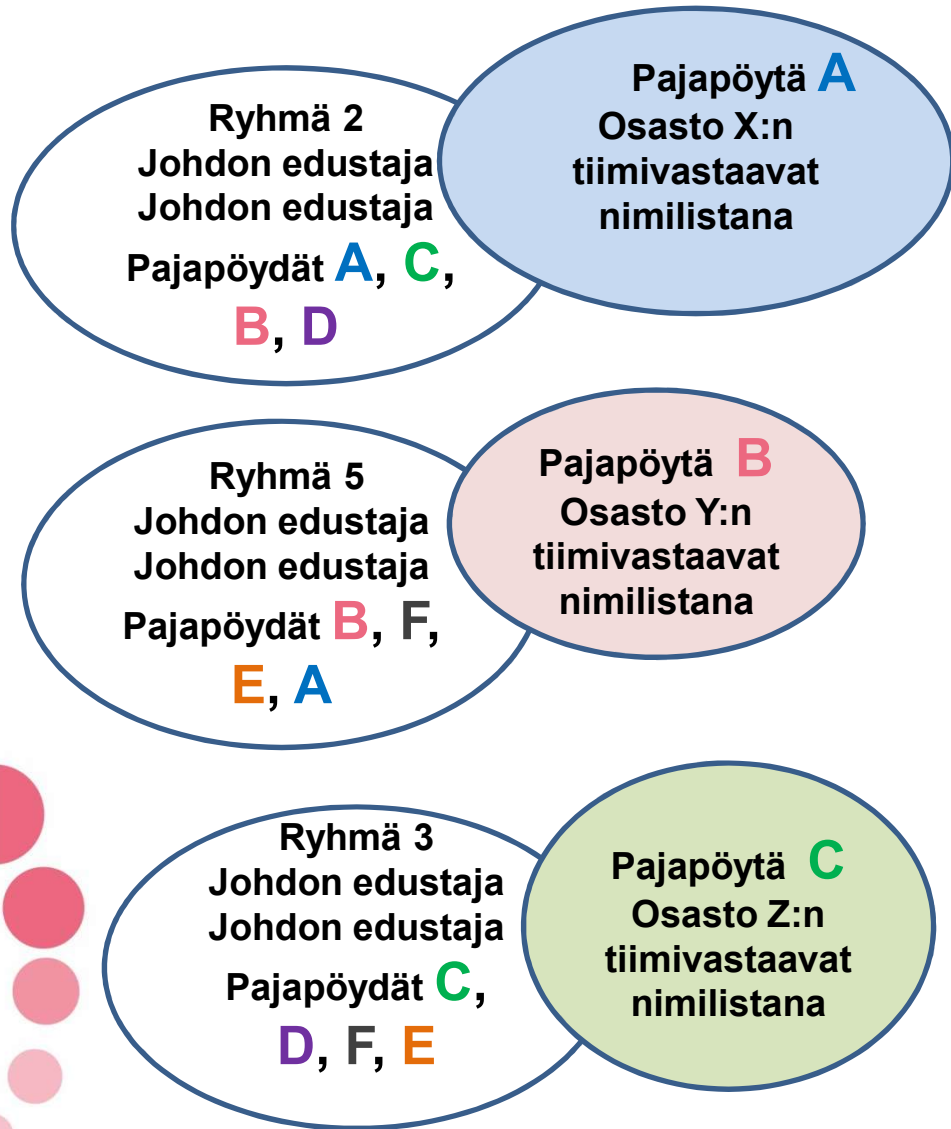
Ryhmä 2
Johdon edustaja
Johdon edustaja
Pajapöydät A, C, B, D

Pajapöytä A
Osasto X:n tiimivastaavat nimilistana

Ryhmä 5
Johdon edustaja
Johdon edustaja
Pajapöydät B, F, E, A

Pajapöytä B
Osasto Y:n tiimivastaavat nimilistana

Ryhmä 3
Johdon edustaja
Johdon edustaja
Pajapöydät C, D, F, E

Pajapöytä C
Osasto Z:n tiimivastaavat nimilistana